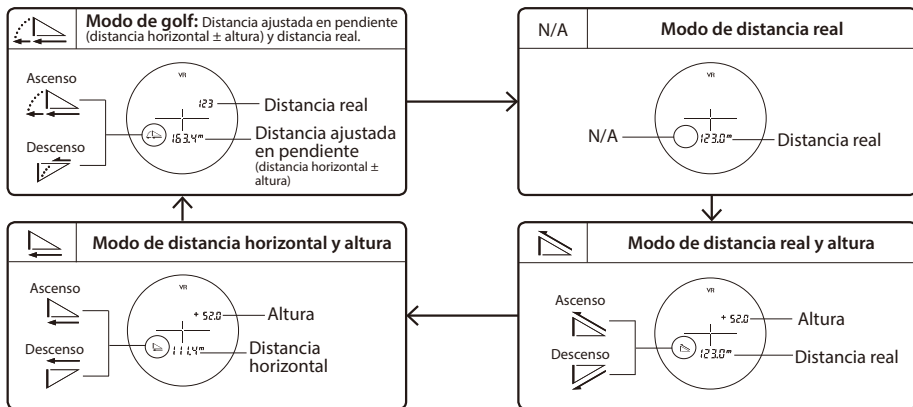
**Modo de golf:** Distancia ajustada en pendiente (distancia horizontal ± altura) y distancia real.

Ascenso

Descenso

VR

123

Distancia real

163.4m

Distancia ajustada en pendiente (distancia horizontal ± altura)

N/A

**Modo de distancia real**

VR

N/A

123.0m

Distancia real

**Modo de distancia real y altura**

Ascenso

Descenso

VR

+ 52.0

Altura

123.0m

Distancia real

**Modo de distancia horizontal y altura**

Ascenso

Descenso

VR

+ 52.0

Altura

111.4m

Distancia horizontal